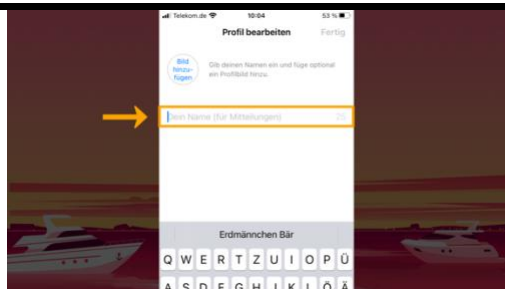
Telekom.de 10:04 53 %

Profil bearbeiten Fertig

Bild hinzufügen

Gib deinen Namen ein und füge optional ein Profilbild hinzu.

Dein Name (für Mitteilungen) 25

Erdmännchen Bär

Q W E R T Z U I O P Ü

A S D F G H J K L Ö Ä